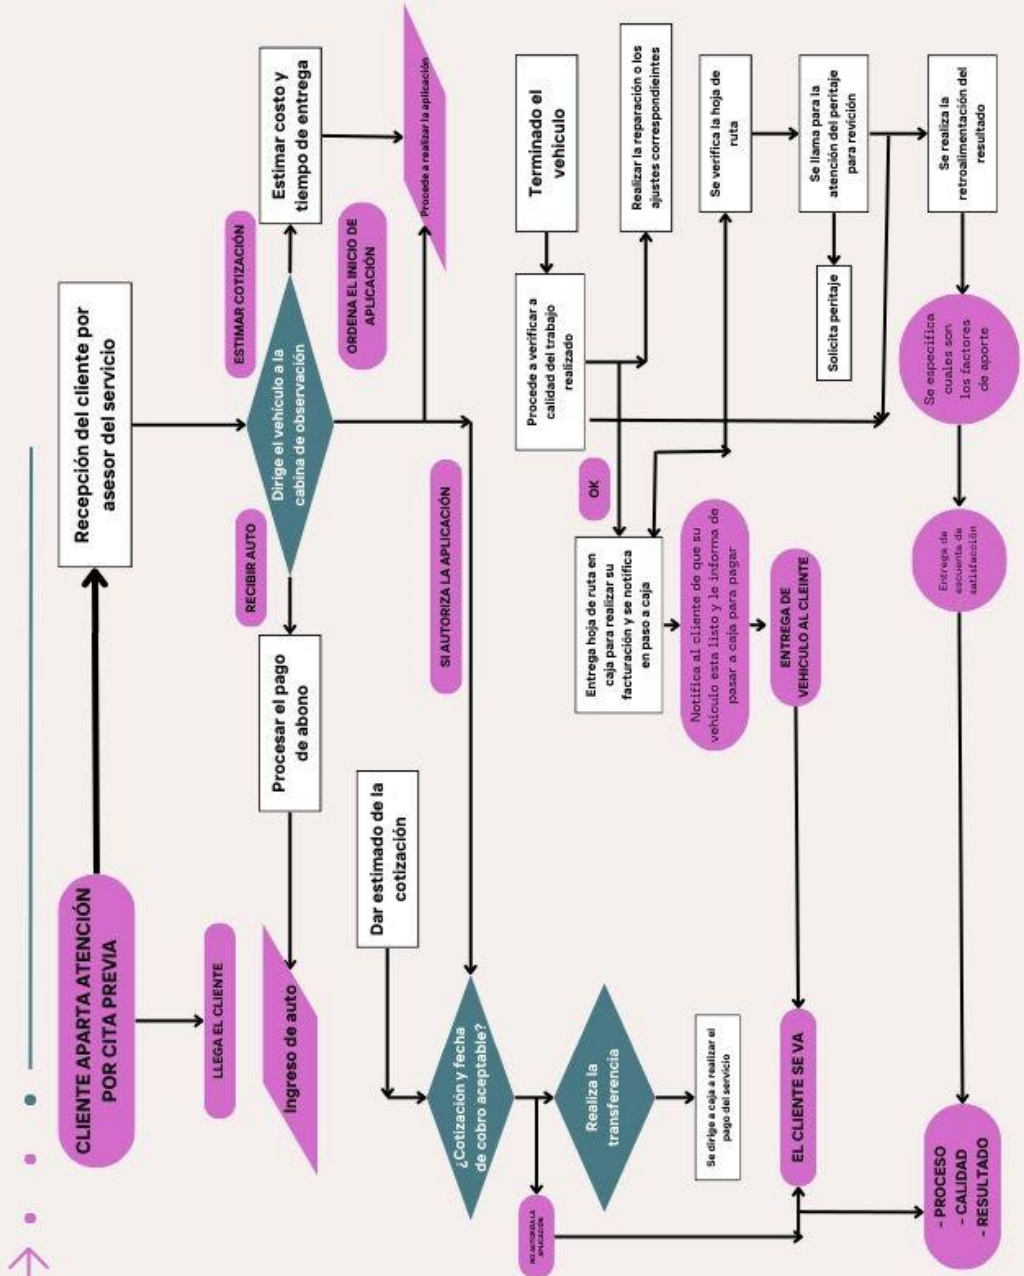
CLIENTE APARTA ATENCIÓN POR CITA PREVIA

LLEGA EL CLIENTE

Ingreso de auto

Recepción del cliente por asesor del servicio

RECIBIR AUTO

Dirige el vehículo a la cabina de observación

ESTIMAR COTIZACIÓN

Estimar costo y tiempo de entrega

ORDENA EL INICIO DE APLICACIÓN

Procede a realizar la aplicación

Procesar el pago de abono

SI AUTORIZA LA APLICACIÓN

Dar estimado de la cotización

¿Cotización y fecha de cobro aceptable?

NO AUTORIZA LA APLICACIÓN

Realiza la transferencia

Se dirige a caja a realizar el pago del servicio

Terminado el vehiculo

Procede a verificar a calidad del trabajo realizado

OK

Realizar la reparación o los ajustes correspondieintes

Entrega hoja de ruta en caja para realizar su facturación y se notifica en paso a caja

Notifica al cliente de que su vehiculo esta listo y le informa de pasar a caja para pagar

ENTREGA DE VEHICULO AL CLEINTE

EL CLIENTE SE VA

Se verifica la hoja de ruta

Se llama para la atención del peritaje para revición

Solicita peritaje

Se realiza la retroalimentación del resultado

Se especifica cuales son los factores de aporte

Entrega de escuenta de satisfacción

- PROCESO
- CALIDAD
- RESULTADO